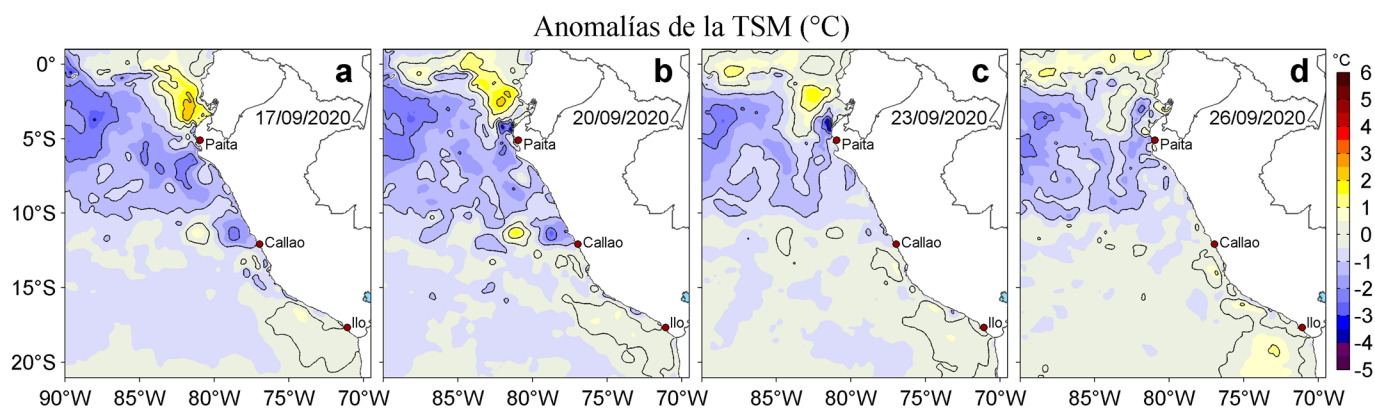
Anomalías de la TSM (°C)

a
17/09/2020
Paita
Callao
Ilo

b
20/09/2020
Paita
Callao
Ilo

c
23/09/2020
Paita
Callao
Ilo

d
26/09/2020
Paita
Callao
Ilo

0°
5°S
10°S
15°S
20°S

90°W 85°W 80°W 75°W 70°W
85°W 80°W 75°W 70°W
85°W 80°W 75°W 70°W
85°W 80°W 75°W 70°W

°C
6
5
4
3
2
1
0
-1
-2
-3
-4
-5